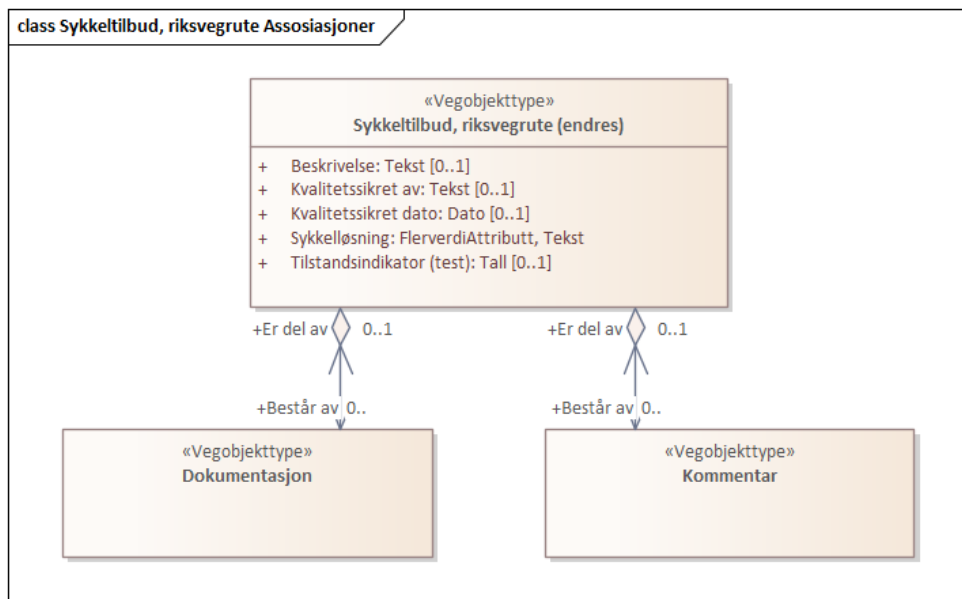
class Sykkeltilbud, riksvegrute Assosiasjoner

«Vegobjekttype»
Sykkeltilbud, riksvegrute (endres)

+ Beskrivelse: Tekst [0..1]
+ Kvalitetssikret av: Tekst [0..1]
+ Kvalitetssikret dato: Dato [0..1]
+ Sykkelløsning: FlerverdiAttributt, Tekst
+ Tilstandsindikator (test): Tall [0..1]

+Er del av 0..1

+Består av 0..

+Er del av 0..1

+Består av 0..

«Vegobjekttype»
Dokumentasjon

«Vegobjekttype»
Kommentar